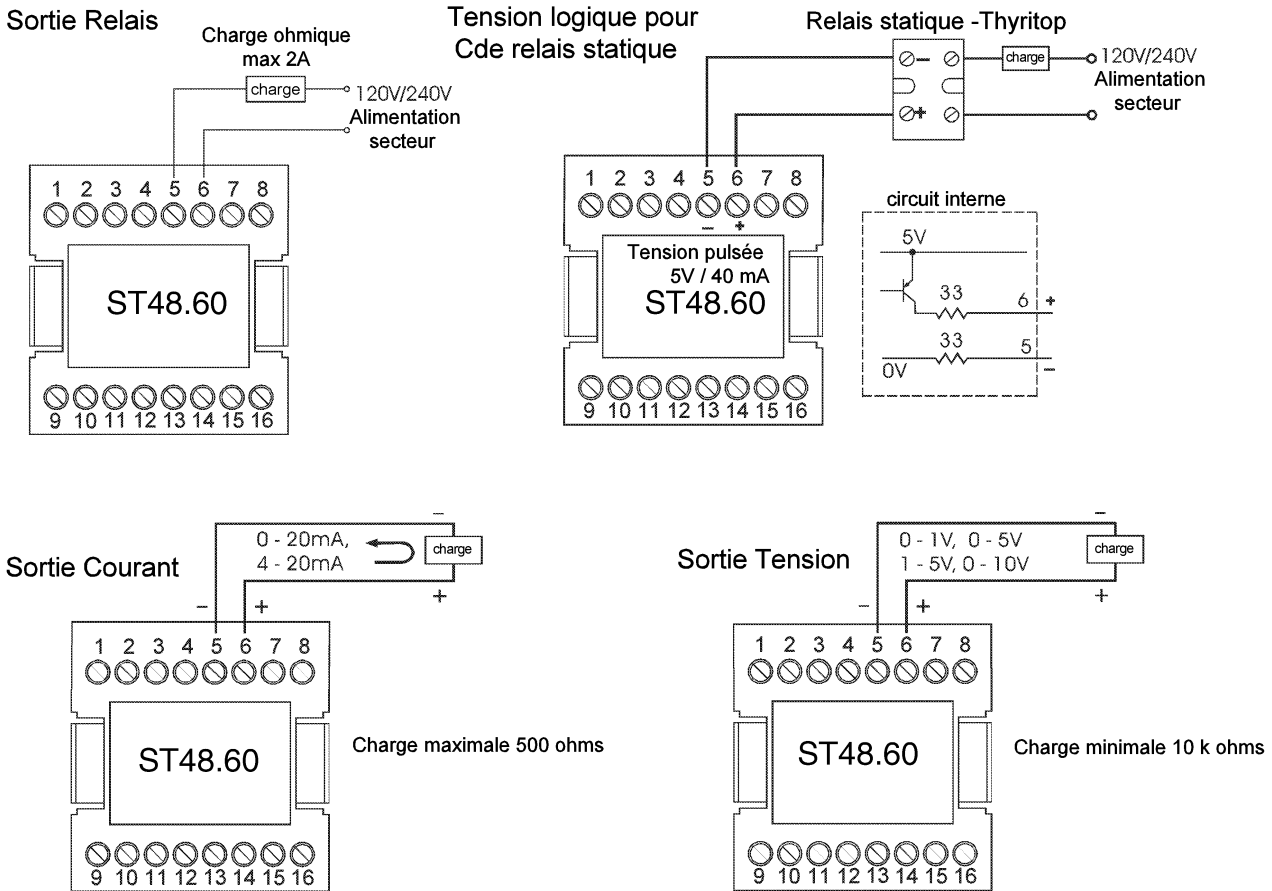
Sortie Relais

Charge ohmique max 2A

charge

120V/240V
Alimentation secteur

1 2 3 4 5 6 7 8

ST48.60

9 10 11 12 13 14 15 16

Tension logique pour Cde relais statique

Relais statique -Thyritop

charge

120V/240V
Alimentation secteur

1 2 3 4 5 6 7 8
– +

Tension pulsée
5V / 40 mA
ST48.60

9 10 11 12 13 14 15 16

circuit interne

5V
33
6 +
33
5
0V
–

Sortie Courant

0 - 20mA,
4 - 20mA

charge

–
+
–
+

1 2 3 4 5 6 7 8

ST48.60

Charge maximale 500 ohms

9 10 11 12 13 14 15 16

Sortie Tension

0 - 1V, 0 - 5V
1 - 5V, 0 - 10V

charge

–
+
–
+

1 2 3 4 5 6 7 8

ST48.60

Charge minimale 10 k ohms

9 10 11 12 13 14 15 16